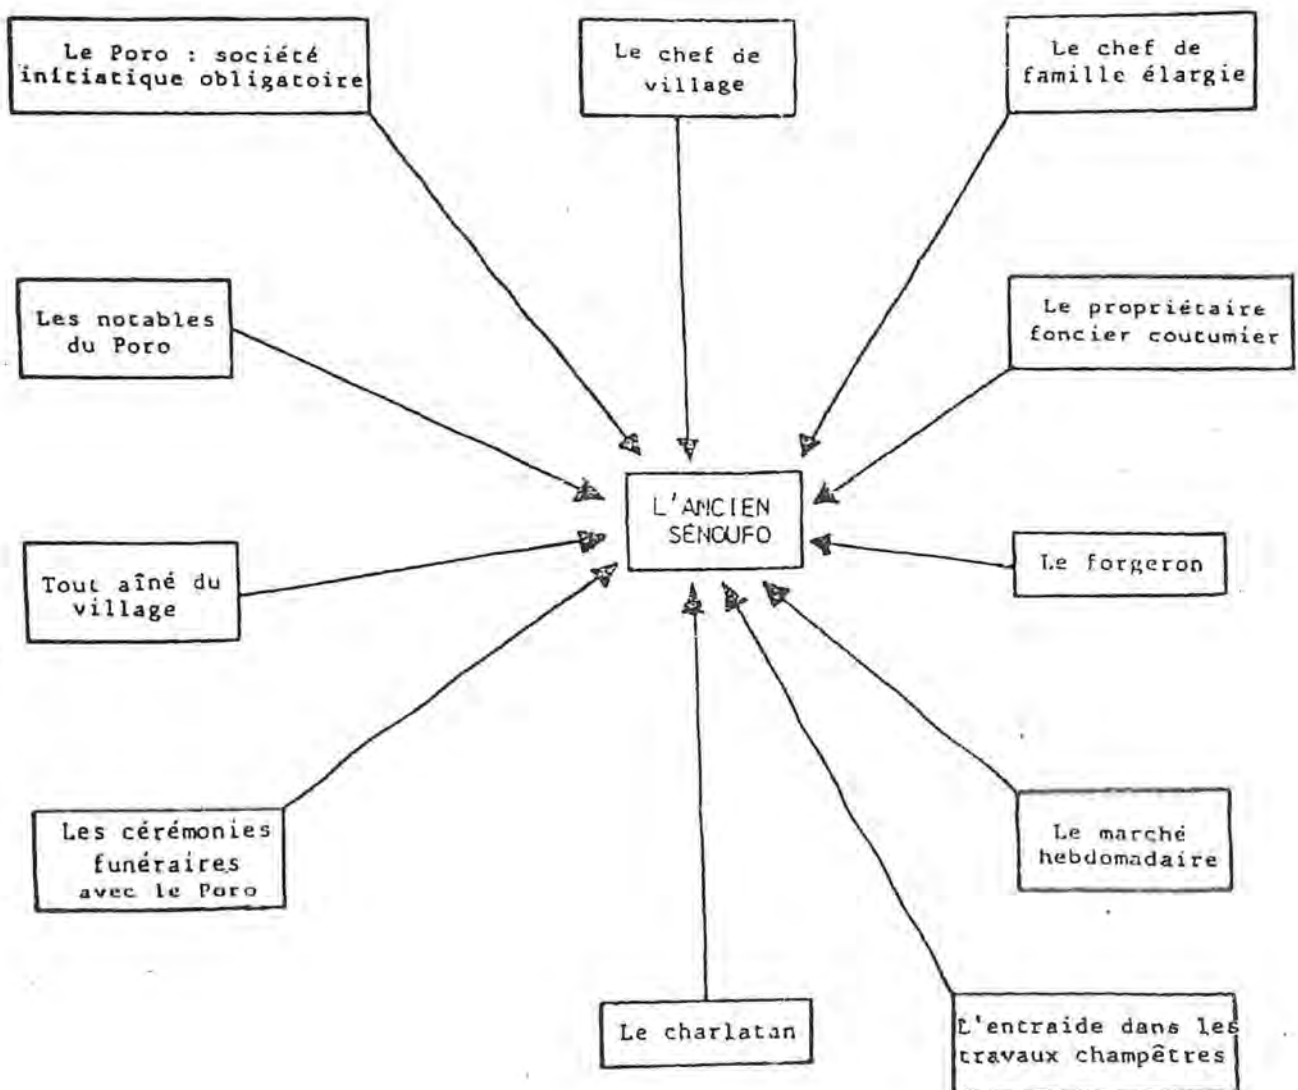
Le Poro : société initiatique obligatoire

Le chef de village

Le chef de famille élargie

Les notables du Poro

Le propriétaire foncier coutumier

L'ANCIEN SENOUFO

Tout aîné du village

Le forgeron

Les cérémonies funéraires avec le Poro

Le marché hebdomadaire

Le charlatan

L'entraide dans les travaux champêtres